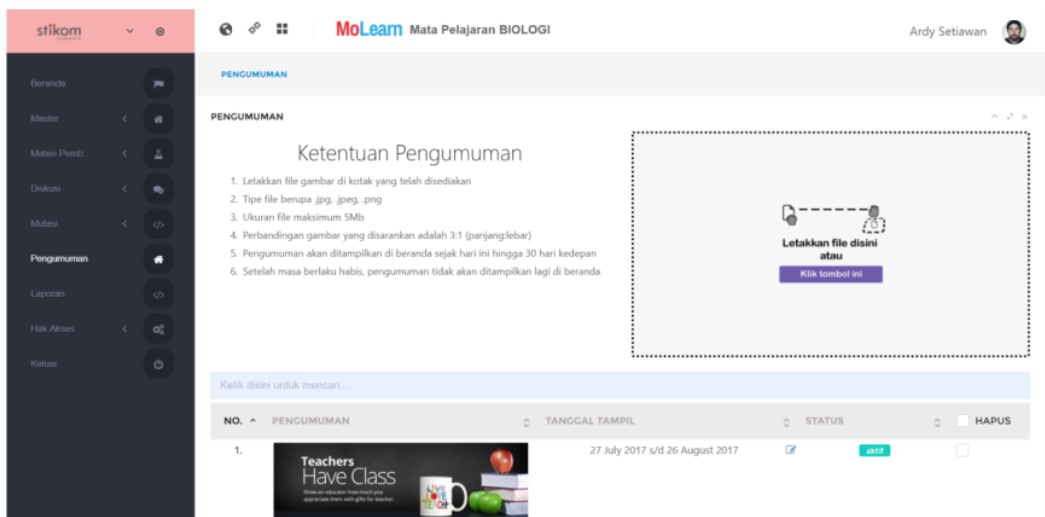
stikom

Beranda
Master
Materi Pemb..
Diskusi
Mutasi
Pengumuman
Laporan
Hak Akses
Keluar

MoLearn Mata Pelajaran BIOLOGI

Ardy Setiawan

PENGUMUMAN

PENGUMUMAN

Ketentuan Pengumuman

1. Letakkan file gambar di kotak yang telah disediakan
2. Tipe file berupa .jpg, .jpeg, .png
3. Ukuran file maksimum 5Mb
4. Perbandingan gambar yang disarankan adalah 3:1 (panjang:lebar)
5. Pengumuman akan ditampilkan di beranda sejak hari ini hingga 30 hari kedepan
6. Setelah masa berlaku habis, pengumuman tidak akan ditampilkan lagi di beranda

Letakkan file disini atau

Klik tombol ini

Ketik disini untuk mencari . . .

| NO. | PENGUMUMAN | TANGGAL TAMPIL | STATUS | HAPUS |
|---|---|---|---|---|
| 1. | Teachers Have Class | 27 July 2017 s/d 26 August 2017 | aktif | |